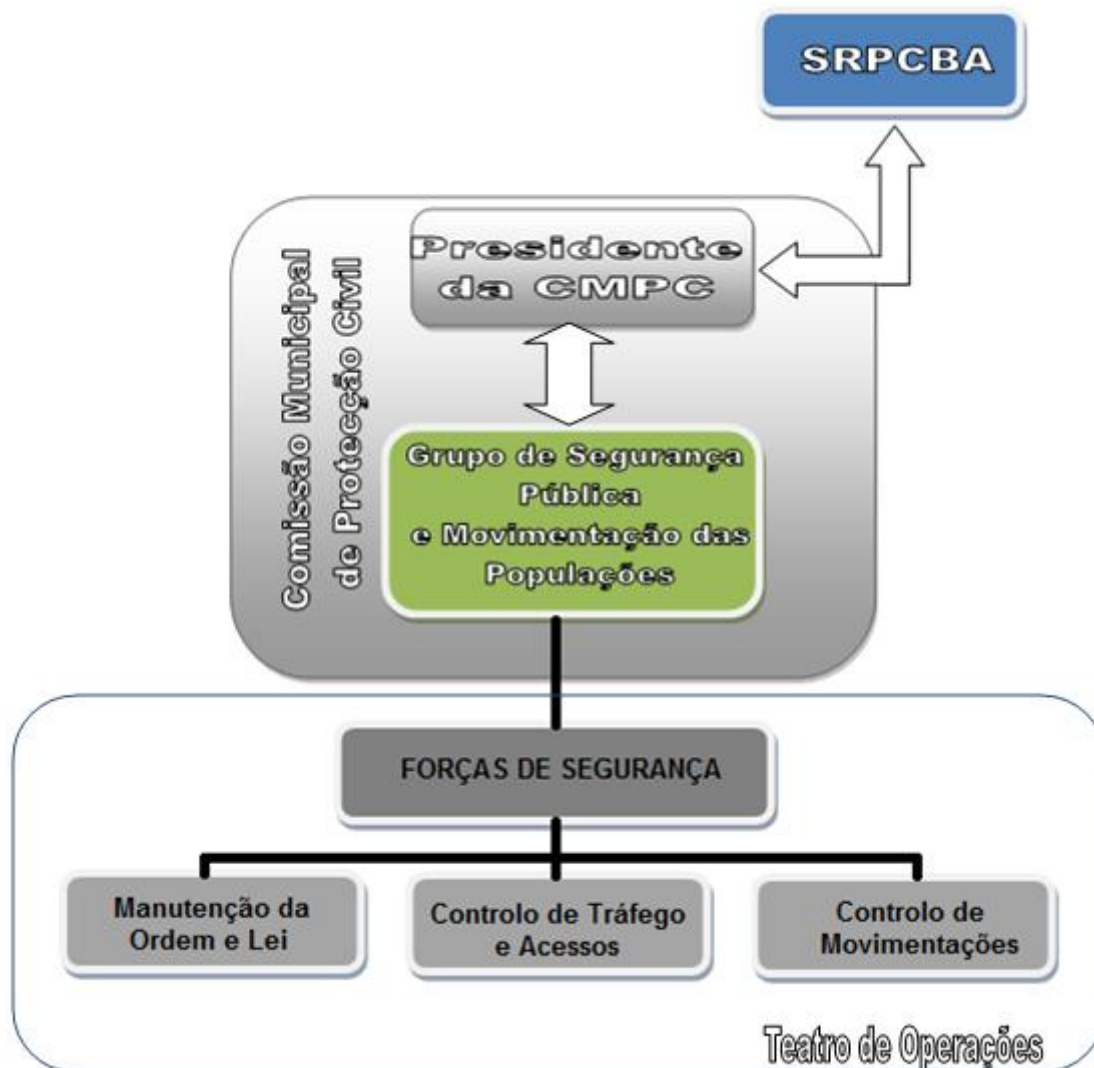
SRPCBA

Comissão Municipal de Protecção Civil

Presidente da CMPC

Grupo de Segurança Pública e Movimentação das Populações

FORÇAS DE SEGURANÇA

Manutenção da Ordem e Lei

Controlo de Tráfego e Acessos

Controlo de Movimentações

Teatro de Operações